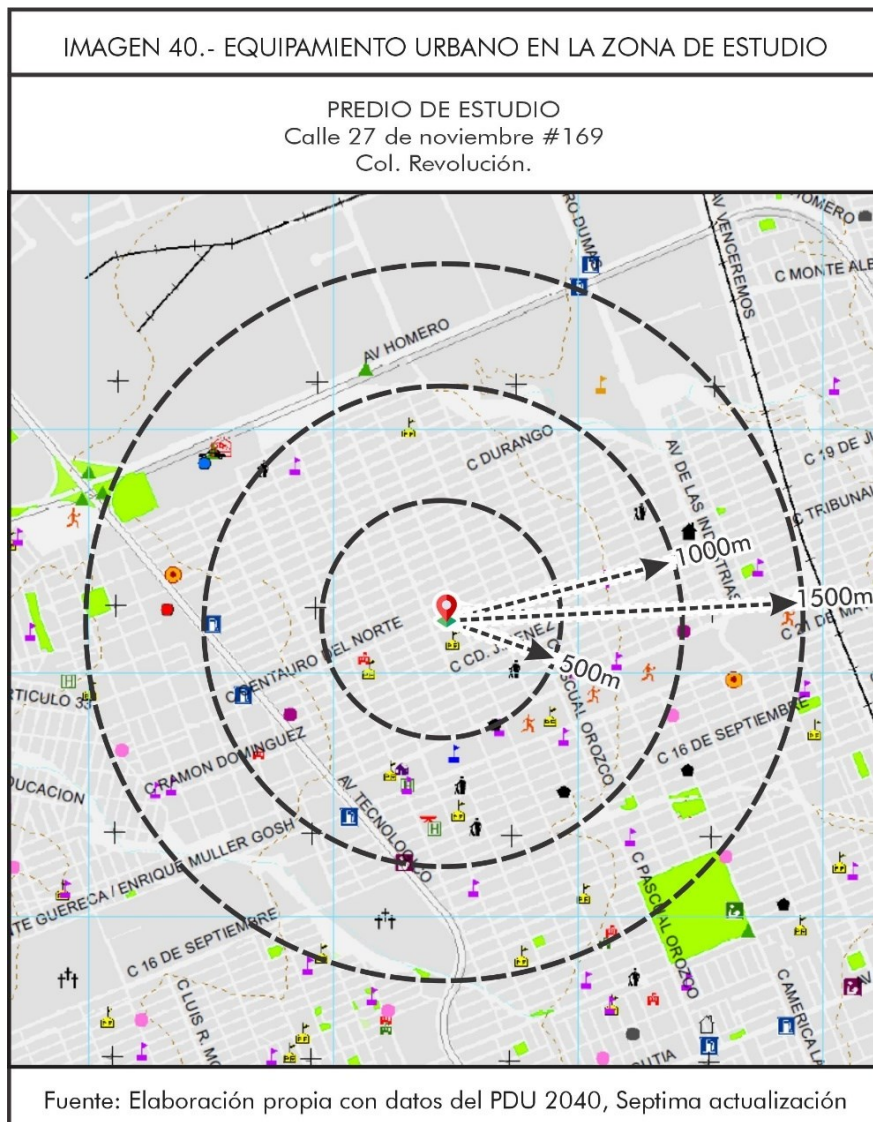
IMAGEN 40.- EQUIPAMIENTO URBANO EN LA ZONA DE ESTUDIO

PREDIO DE ESTUDIO
Calle 27 de noviembre #169
Col. Revolución.

AV HOMERO
C DURANGO
AV DE LAS INDUSTRIAS
AV VENCEREMOS
C MONTE ALE
HOMERO
C 19 DE JU
C TRIBUNAL
1000m
1500m
500m
C CENTAURO DEL NORTE
C CD. J. JIMENEZ
C PASCUAL OROZCO
C 16 DE SEPTIEMBRE
C RAMON DOMINGUEZ
AV. TECNOLOGICO
C TE GUERECA / ENRIQUE MULLER GOSH
C 16 DE SEPTIEMBRE
C LUIS R. MO
C PASCUAL OROZCO
C AMERICA
ARTICULO 33
EDUCACION
UTIA

Fuente: Elaboración propia con datos del PDU 2040, Septima actualización